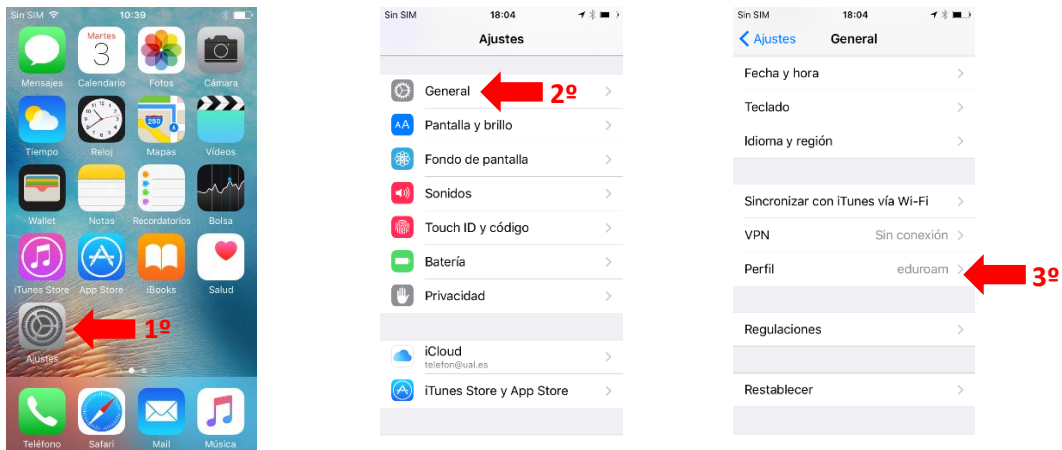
Sin SIM 10:39

Martes
3

Mensajes Calendario Fotos Cámara
Tiempo Reloj Mapas Vídeos
Wallet Notas Recordatorios Bolsa
iTunes Store App Store iBooks Salud
Ajustes

1º

Teléfono Safari Mail Música

Sin SIM 18:04

Ajustes

General
2º
Pantalla y brillo
Fondo de pantalla
Sonidos
Touch ID y código
Batería
Privacidad

iCloud
telefon@ual.es
iTunes Store y App Store

Sin SIM 18:04

< Ajustes General

Fecha y hora
Teclado
Idioma y región

Sincronizar con iTunes vía Wi-Fi
VPN Sin conexión
Perfil eduroam
3º

Regulaciones

Restablecer